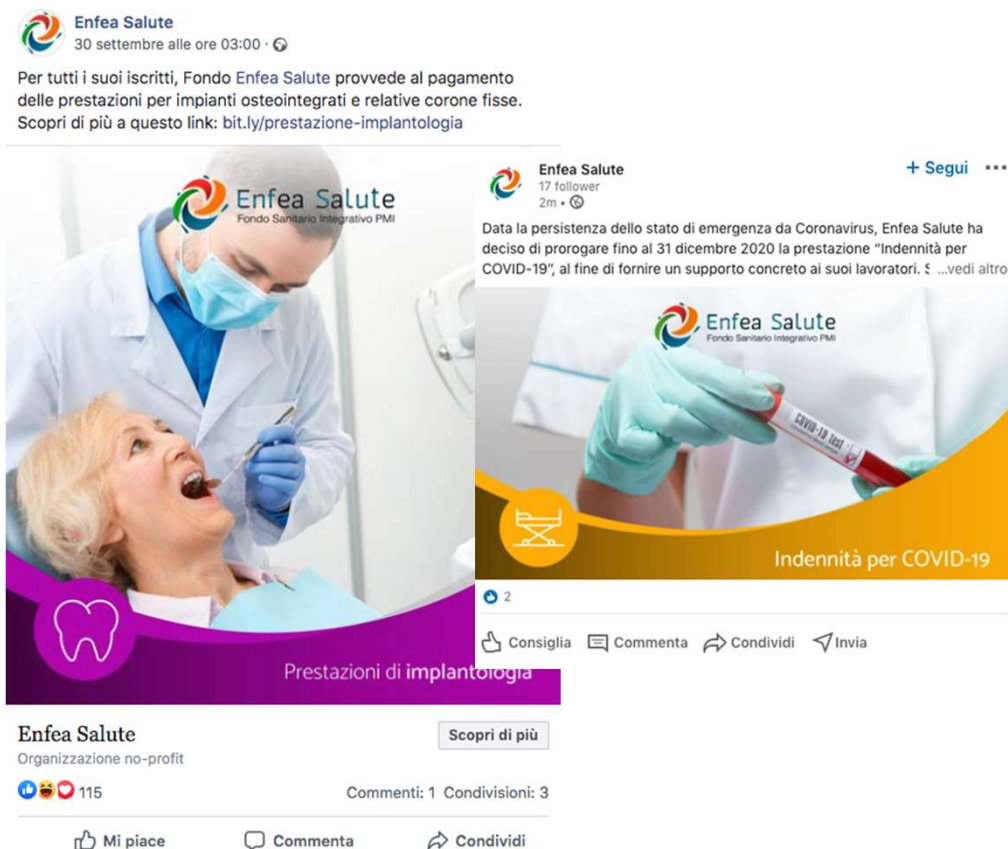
Enfea Salute
30 settembre alle ore 03:00 ·

Per tutti i suoi iscritti, Fondo Enfea Salute provvede al pagamento delle prestazioni per impianti osteointegrati e relative corone fisse. Scopri di più a questo link: bit.ly/prestazione-implantologia

Enfea Salute
Fondo Sanitario Integrativo PMI

Prestazioni di implantologia

Enfea Salute
Organizzazione no-profit
Scopri di più

115
Commenti: 1 Condivisioni: 3

Mi piace Commenta Condividi

Enfea Salute
17 follower
2m •
+ Segui ···

Data la persistenza dello stato di emergenza da Coronavirus, Enfea Salute ha deciso di prorogare fino al 31 dicembre 2020 la prestazione "Indennità per COVID-19", al fine di fornire un supporto concreto ai suoi lavoratori. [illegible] ...vedi altro

Enfea Salute
Fondo Sanitario Integrativo PMI

COVID-19 test

Indennità per COVID-19

2

Consiglia Commenta Condividi Invia